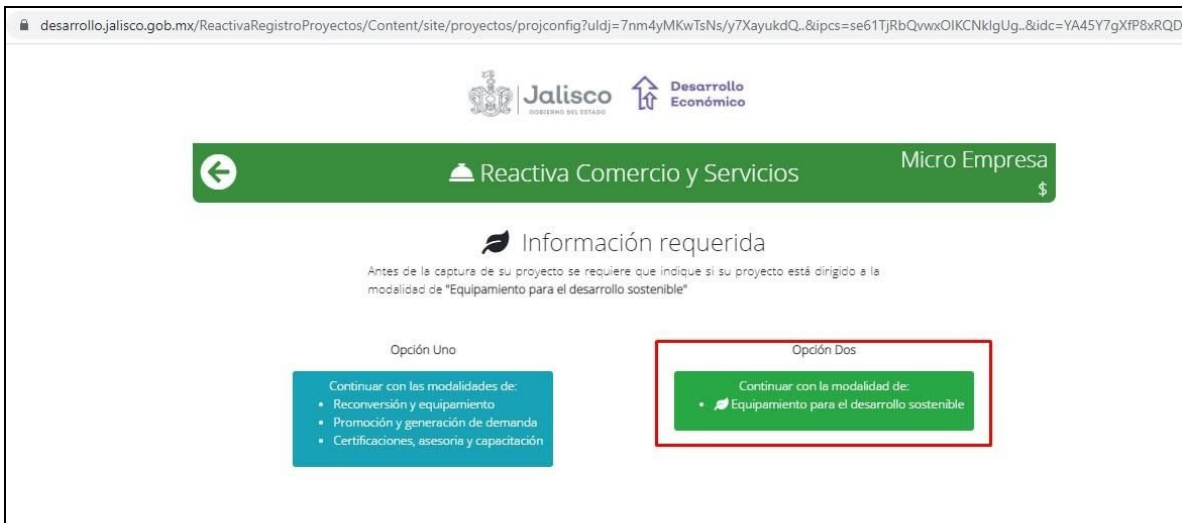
desarrollo.jalisco.gob.mx/ReactivaRegistroProyectos/Content/site/proyectos/projconfig?uldj=7nm4yMKwTsNs/y7XayukdQ..&ipcs=se61TjRbQvwxOIKCNkIgUg..&idc=YA45Y7gXfP8xRQD

Jalisco
GOBIERNO DEL ESTADO

Desarrollo Económico

Reactiva Comercio y Servicios

Micro Empresa
$

Información requerida

Antes de la captura de su proyecto se requiere que indique si su proyecto está dirigido a la modalidad de "Equipamiento para el desarrollo sostenible"

Opción Uno

Continuar con las modalidades de:
- Reconversión y equipamiento
- Promoción y generación de demanda
- Certificaciones, asesoria y capacitación

Opción Dos

Continuar con la modalidad de:
- Equipamiento para el desarrollo sostenible